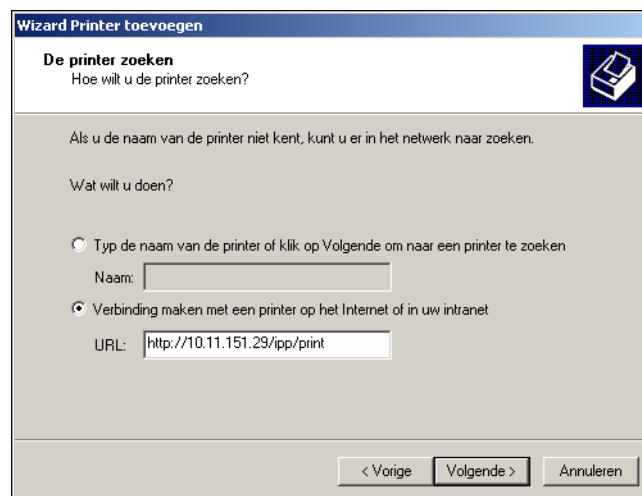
Wizard Printer toevoegen

De printer zoeken
Hoe wilt u de printer zoeken?

Als u de naam van de printer niet kent, kunt u er in het netwerk naar zoeken.

Wat wilt u doen?

Typ de naam van de printer of klik op Volgende om naar een printer te zoeken

Naam:

Verbinding maken met een printer op het Internet of in uw intranet

URL: http://10.11.151.29/ipp/print

< Vorige   Volgende >   Annuleren